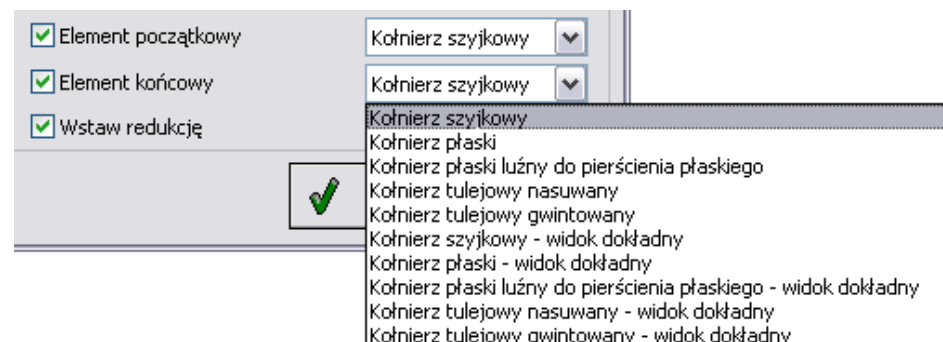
Element początkowy
Kołnierz szyjkowy
Element końcowy
Kołnierz szyjkowy
Wstaw redukcję
Kołnierz szyjkowy
Kołnierz płaski
Kołnierz płaski luźny do pierścienia płaskiego
Kołnierz tulejowy nasuwany
Kołnierz tulejowy gwintowany
Kołnierz szyjkowy - widok dokładny
Kołnierz płaski - widok dokładny
Kołnierz płaski luźny do pierścienia płaskiego - widok dokładny
Kołnierz tulejowy nasuwany - widok dokładny
Kołnierz tulejowy gwintowany - widok dokładny